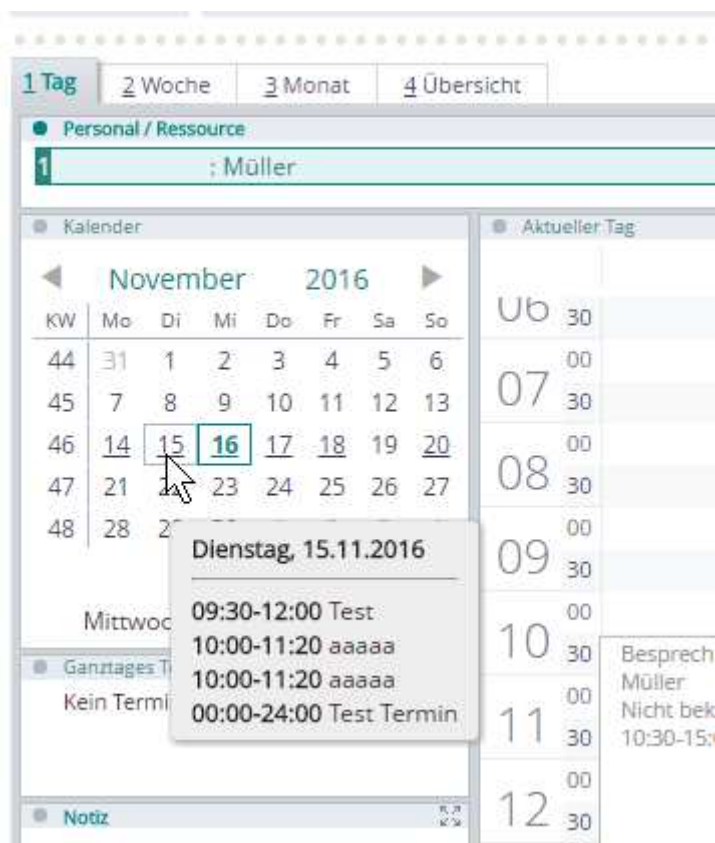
1 Tag 2 Woche 3 Monat 4 Übersicht

Personal / Ressource

1 : Müller

Kalender

November 2016

| KW | Mo | Di | Mi | Do | Fr | Sa | So |
|---|---|---|---|---|---|---|---|
| 44 | 31 | 1 | 2 | 3 | 4 | 5 | 6 |
| 45 | 7 | 8 | 9 | 10 | 11 | 12 | 13 |
| 46 | 14 | 15 | 16 | 17 | 18 | 19 | 20 |
| 47 | 21 | 22 | 23 | 24 | 25 | 26 | 27 |
| 48 | 28 | 2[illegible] | | | | | |

Mittwoc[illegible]

Ganztages T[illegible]

Kein Termi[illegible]

Notiz

Dienstag, 15.11.2016

09:30-12:00 Test
10:00-11:20 aaaaa
10:00-11:20 aaaaa
00:00-24:00 Test Termin

Aktueller Tag

06 30
07 00 30
08 00 30
09 00 30
10 00 30
11 00 30
12 00 30

Besprech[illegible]
Müller
Nicht bek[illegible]
10:30-15:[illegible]